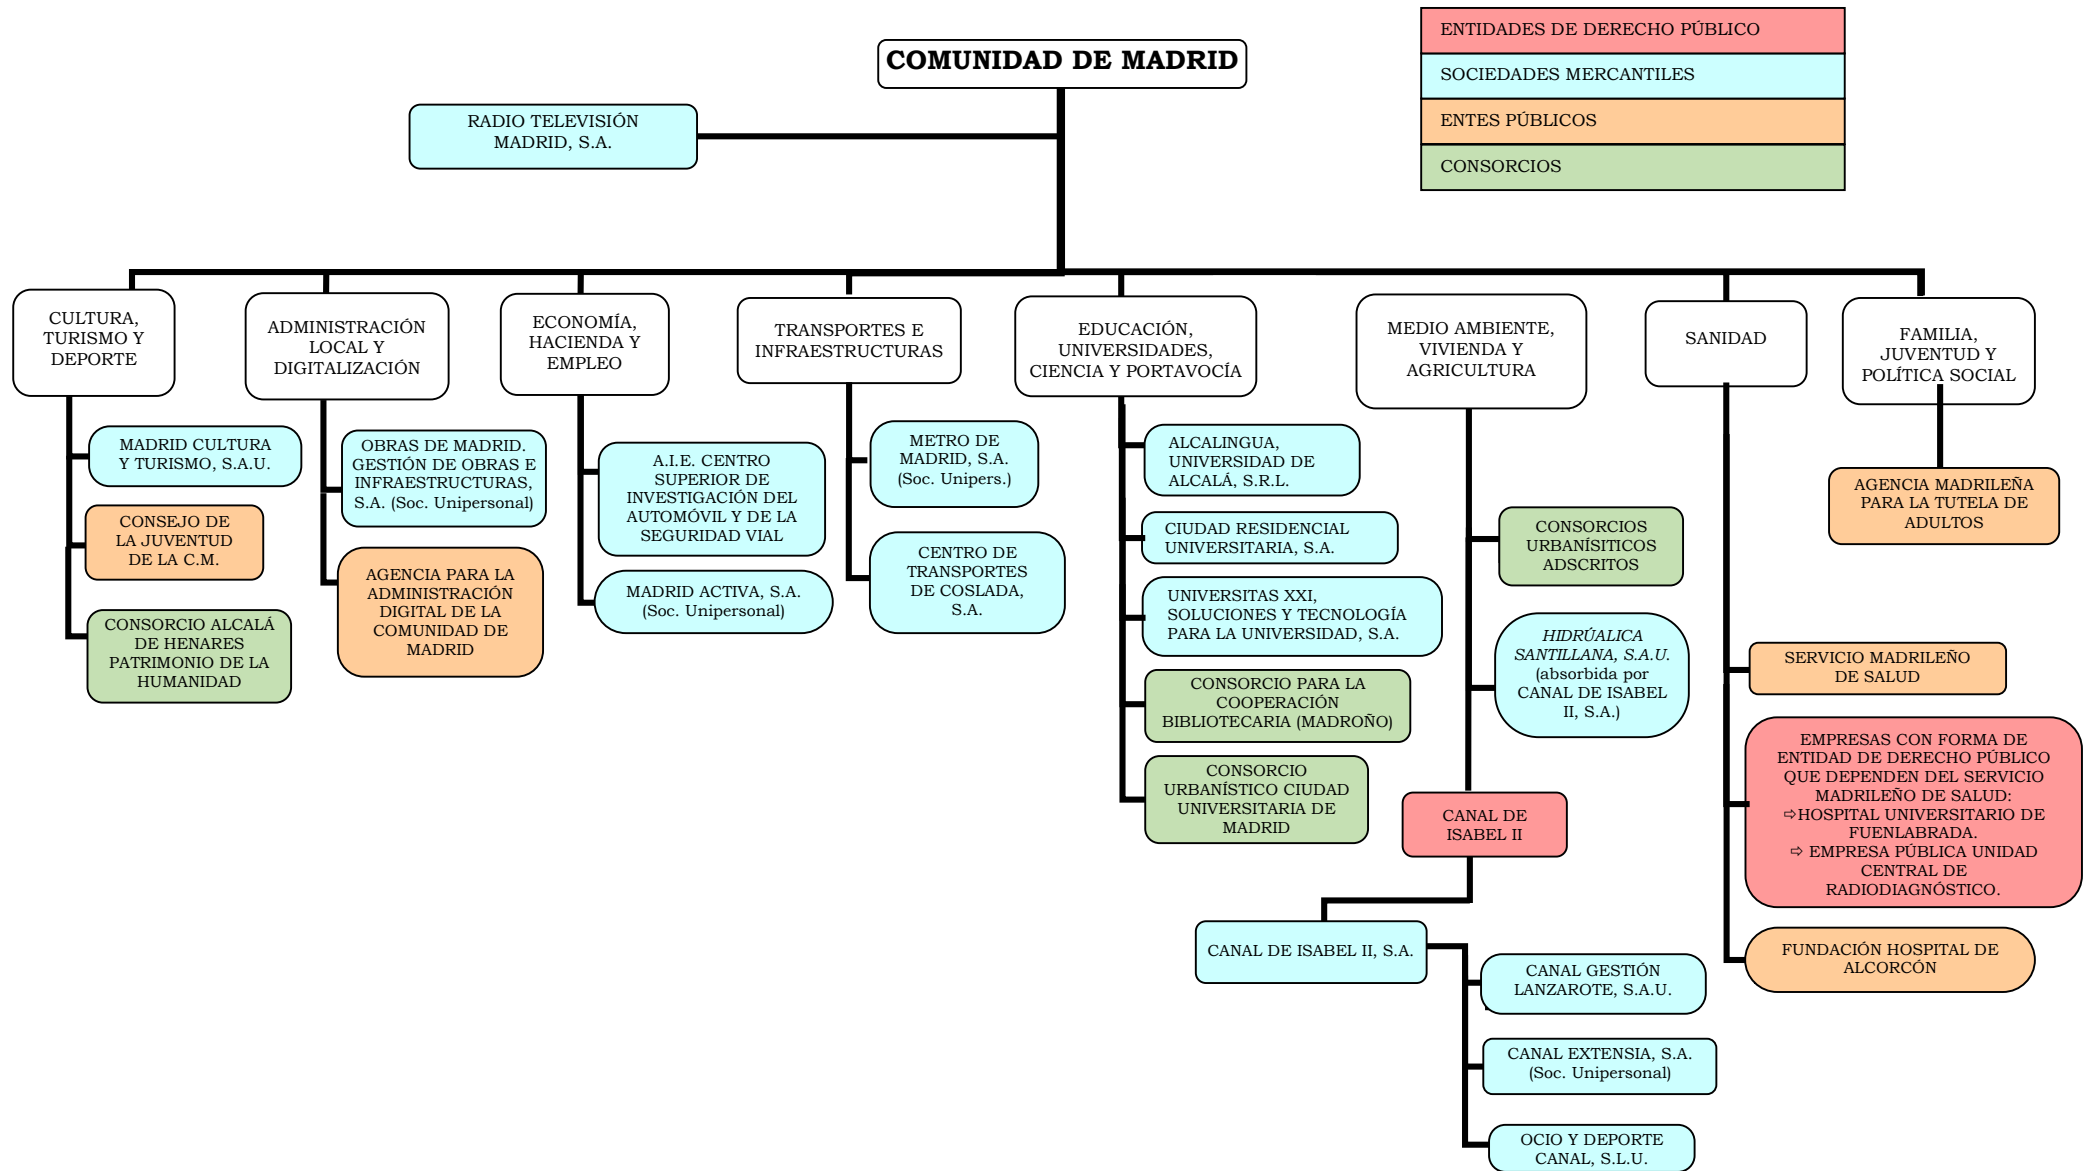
COMUNIDAD DE MADRID

ENTIDADES DE DERECHO PÚBLICO
SOCIEDADES MERCANTILES
ENTES PÚBLICOS
CONSORCIOS

RADIO TELEVISIÓN MADRID, S.A.

CULTURA, TURISMO Y DEPORTE
MADRID CULTURA Y TURISMO, S.A.U.
CONSEJO DE LA JUVENTUD DE LA C.M.
CONSORCIO ALCALÁ DE HENARES PATRIMONIO DE LA HUMANIDAD

ADMINISTRACIÓN LOCAL Y DIGITALIZACIÓN
OBRAS DE MADRID. GESTIÓN DE OBRAS E INFRAESTRUCTURAS, S.A. (Soc. Unipersonal)
AGENCIA PARA LA ADMINISTRACIÓN DIGITAL DE LA COMUNIDAD DE MADRID

ECONOMÍA, HACIENDA Y EMPLEO
A.I.E. CENTRO SUPERIOR DE INVESTIGACIÓN DEL AUTOMÓVIL Y DE LA SEGURIDAD VIAL
MADRID ACTIVA, S.A. (Soc. Unipersonal)

TRANSPORTES E INFRAESTRUCTURAS
METRO DE MADRID, S.A. (Soc. Unipers.)
CENTRO DE TRANSPORTES DE COSLADA, S.A.

EDUCACIÓN, UNIVERSIDADES, CIENCIA Y PORTAVOCÍA
ALCALINGUA, UNIVERSIDAD DE ALCALÁ, S.R.L.
CIUDAD RESIDENCIAL UNIVERSITARIA, S.A.
UNIVERSITAS XXI, SOLUCIONES Y TECNOLOGÍA PARA LA UNIVERSIDAD, S.A.
CONSORCIO PARA LA COOPERACIÓN BIBLIOTECARIA (MADROÑO)
CONSORCIO URBANÍSTICO CIUDAD UNIVERSITARIA DE MADRID

MEDIO AMBIENTE, VIVIENDA Y AGRICULTURA
CONSORCIOS URBANÍSITICOS ADSCRITOS
HIDRÚALICA SANTILLANA, S.A.U. (absorbida por CANAL DE ISABEL II, S.A.)
CANAL DE ISABEL II
CANAL DE ISABEL II, S.A.
CANAL GESTIÓN LANZAROTE, S.A.U.
CANAL EXTENSIA, S.A. (Soc. Unipersonal)
OCIO Y DEPORTE CANAL, S.L.U.

SANIDAD
SERVICIO MADRILEÑO DE SALUD
EMPRESAS CON FORMA DE ENTIDAD DE DERECHO PÚBLICO QUE DEPENDEN DEL SERVICIO MADRILEÑO DE SALUD:
⇨HOSPITAL UNIVERSITARIO DE FUENLABRADA.
⇨ EMPRESA PÚBLICA UNIDAD CENTRAL DE RADIODIAGNÓSTICO.
FUNDACIÓN HOSPITAL DE ALCORCÓN

FAMILIA, JUVENTUD Y POLÍTICA SOCIAL
AGENCIA MADRILEÑA PARA LA TUTELA DE ADULTOS